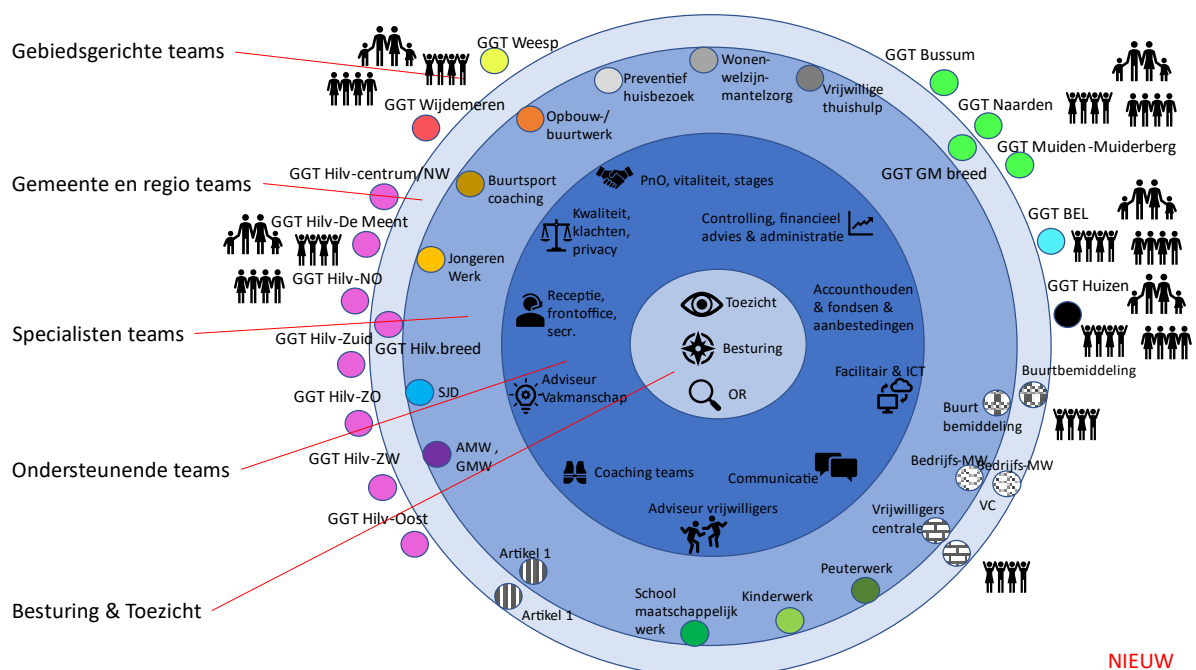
Gebiedsgerichte teams

Gemeente en regio teams

Specialisten teams

Ondersteunende teams

Besturing & Toezicht

GGT Weesp

GGT Wijdemeren

GGT Hilv-centrum/NW

GGT Hilv-De Meent

GGT Hilv-NO

GGT Hilv-Zuid

GGT Hilv.breed

GGT Hilv-ZO

GGT Hilv-ZW

GGT Hilv-Oost

GGT Bussum

GGT Naarden

GGT Muiden-Muiderberg

GGT GM breed

GGT BEL

GGT Huizen

Preventief huisbezoek

Wonen-welzijn-mantelzorg

Vrijwillige thuishulp

Opbouw-/ buurtwerk

Buurtsport coaching

Jongeren Werk

SJD

AMW , GMW

Artikel 1

Artikel 1

School maatschappelijk werk

Kinderwerk

Peuterwerk

Vrijwilligers centrale

VC

Bedrijfs-MW

Bedrijfs-MW

Buurt bemiddeling

Buurtbemiddeling

PnO, vitaliteit, stages

Kwaliteit, klachten, privacy

Controlling, financieel advies & administratie

Receptie, frontoffice, secr.

Accounthouden & fondsen & aanbestedingen

Facilitair & ICT

Adviseur Vakmanschap

Coaching teams

Communicatie

Adviseur vrijwilligers

Toezicht

Besturing

OR

NIEUW